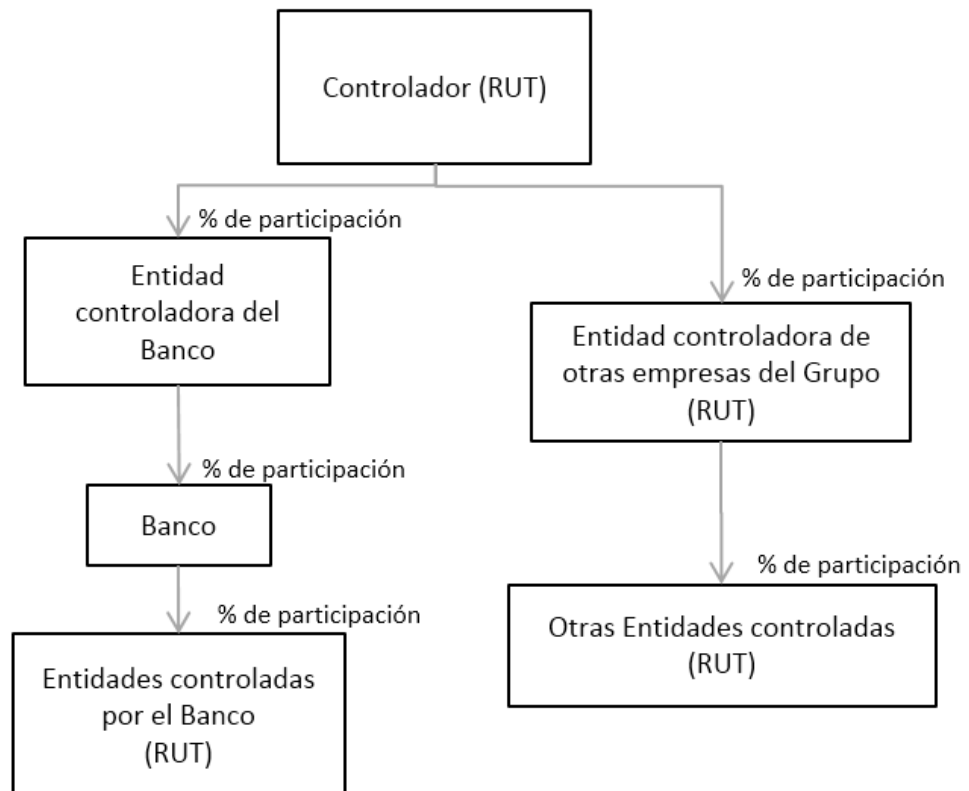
Controlador (RUT)

% de participación

Entidad controladora del Banco

% de participación

Entidad controladora de otras empresas del Grupo (RUT)

% de participación

Banco

% de participación

% de participación

Otras Entidades controladas (RUT)

Entidades controladas por el Banco (RUT)